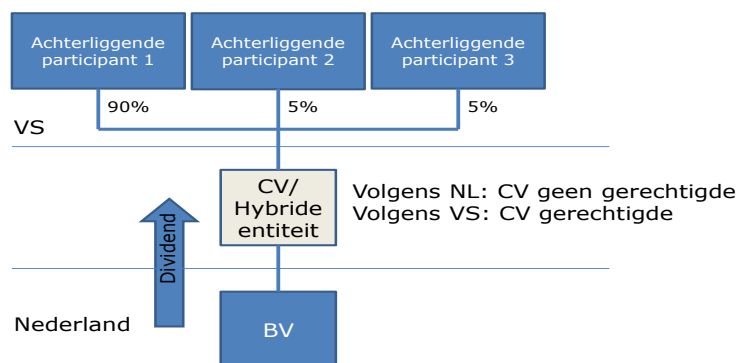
Achterliggende participant 1

Achterliggende participant 2

Achterliggende participant 3

90%

5%

5%

VS

CV/ Hybride entiteit

Volgens NL: CV geen gerechtigde
Volgens VS: CV gerechtigde

Dividend

Nederland

BV